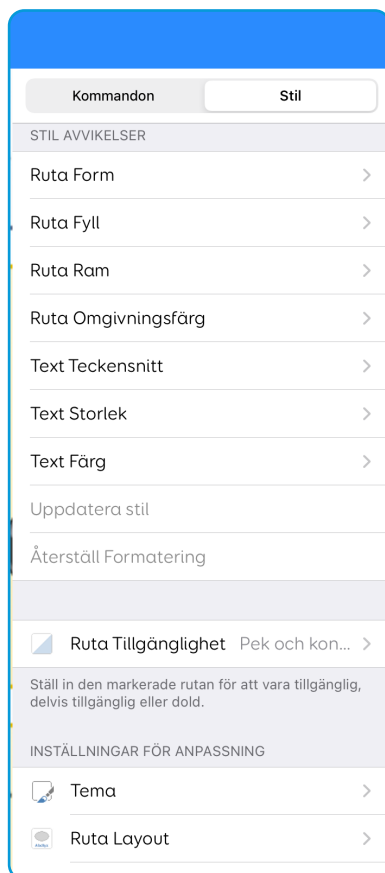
Kommandon
Stil

STIL AVVIKELSER

Ruta Form

Ruta Fyll

Ruta Ram

Ruta Omgivningsfärg

Text Teckensnitt

Text Storlek

Text Färg

Uppdatera stil

Återställ Formatering

Ruta Tillgänglighet Pek och kon...

Ställ in den markerade rutan för att vara tillgänglig, delvis tillgänglig eller dold.

INSTÄLLNINGAR FÖR ANPASSNING

Tema

Ruta Layout